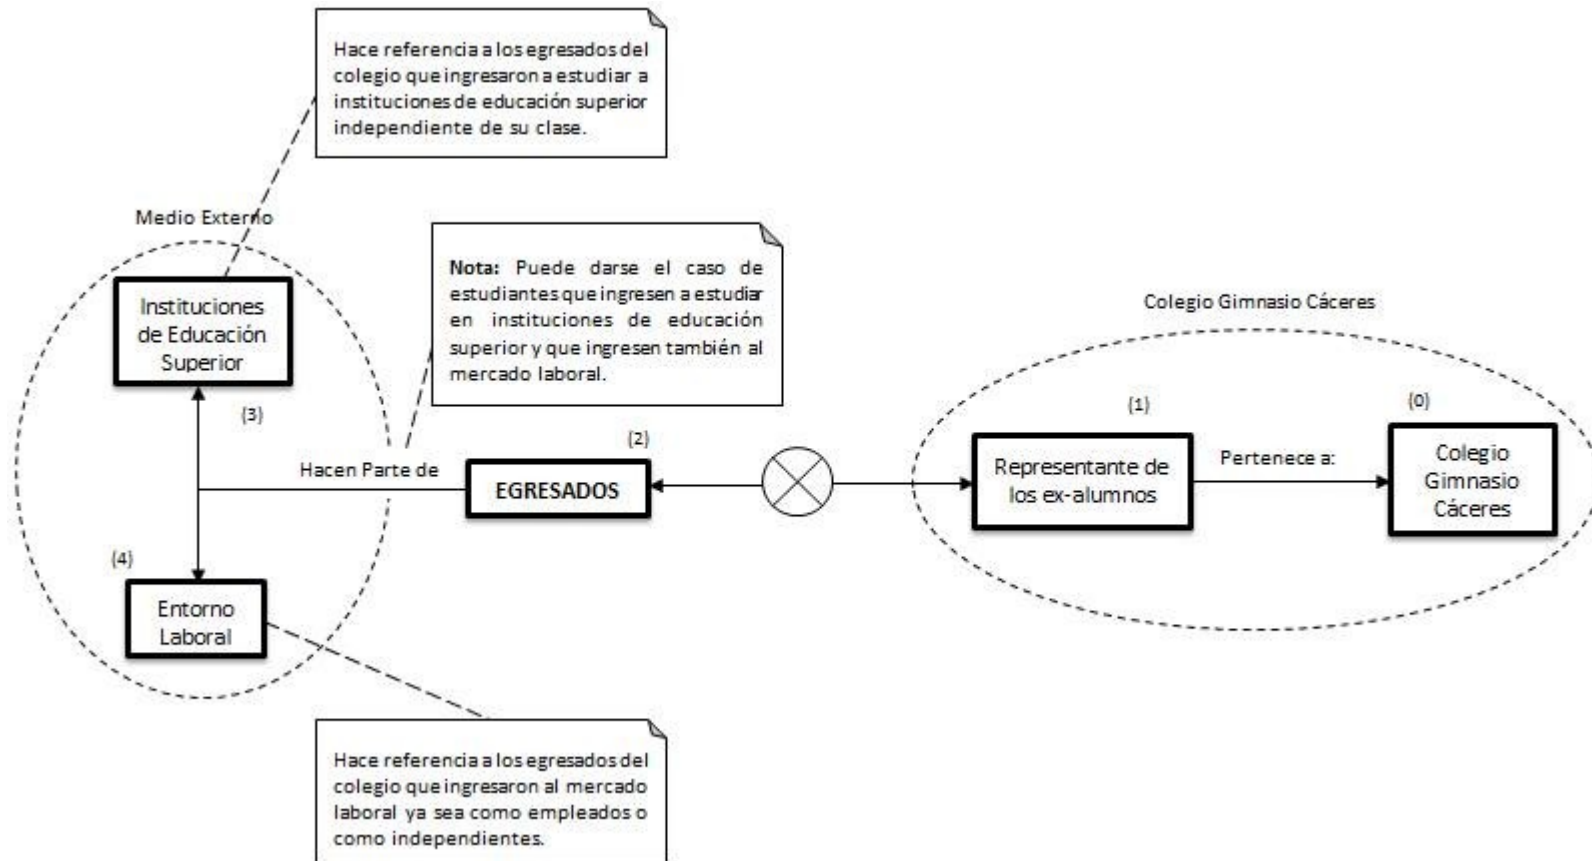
Hace referencia a los egresados del colegio que ingresaron a estudiar a instituciones de educación superior independiente de su clase.

Medio Externo

Instituciones de Educación Superior

(3)

(4)

Entorno Laboral

Nota: Puede darse el caso de estudiantes que ingresen a estudiar en instituciones de educación superior y que ingresen también al mercado laboral.

Hacen Parte de

(2)

EGRESADOS

Colegio Gimnasio Cáceres

(1)

Representante de los ex-alumnos

Pertenece a:

(0)

Colegio Gimnasio Cáceres

Hace referencia a los egresados del colegio que ingresaron al mercado laboral ya sea como empleados o como independientes.